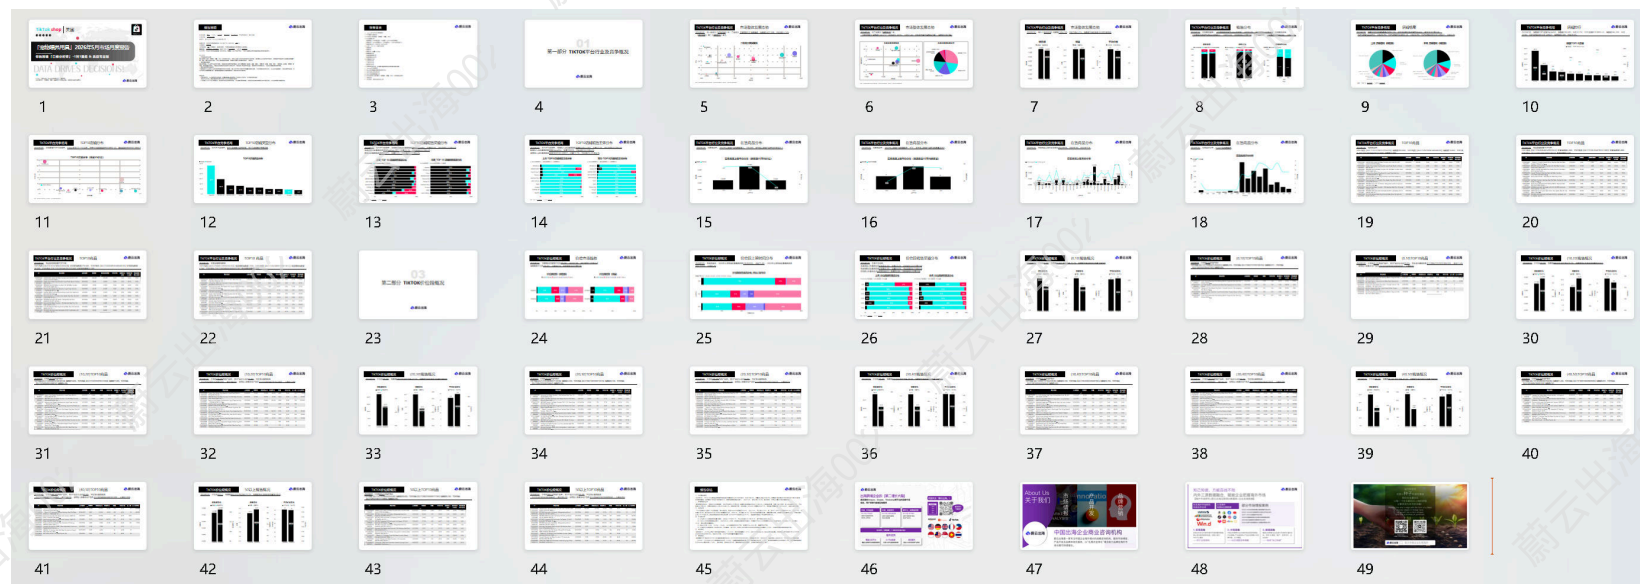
「出海商品风向」2025年5月TikTok美国站
DATA DRIVES DECISIONS
第一部分 TIKTOK平台行业趋势概况
第二部分 TIKTOK行业商品概况
About Us
关于我们
中国出海企业商业咨询机构

1
2
3
4
5
6
7
8
9
10
11
12
13
14
15
16
17
18
19
20
21
22
23
24
25
26
27
28
29
30
31
32
33
34
35
36
37
38
39
40
41
42
43
44
45
46
47
48
49